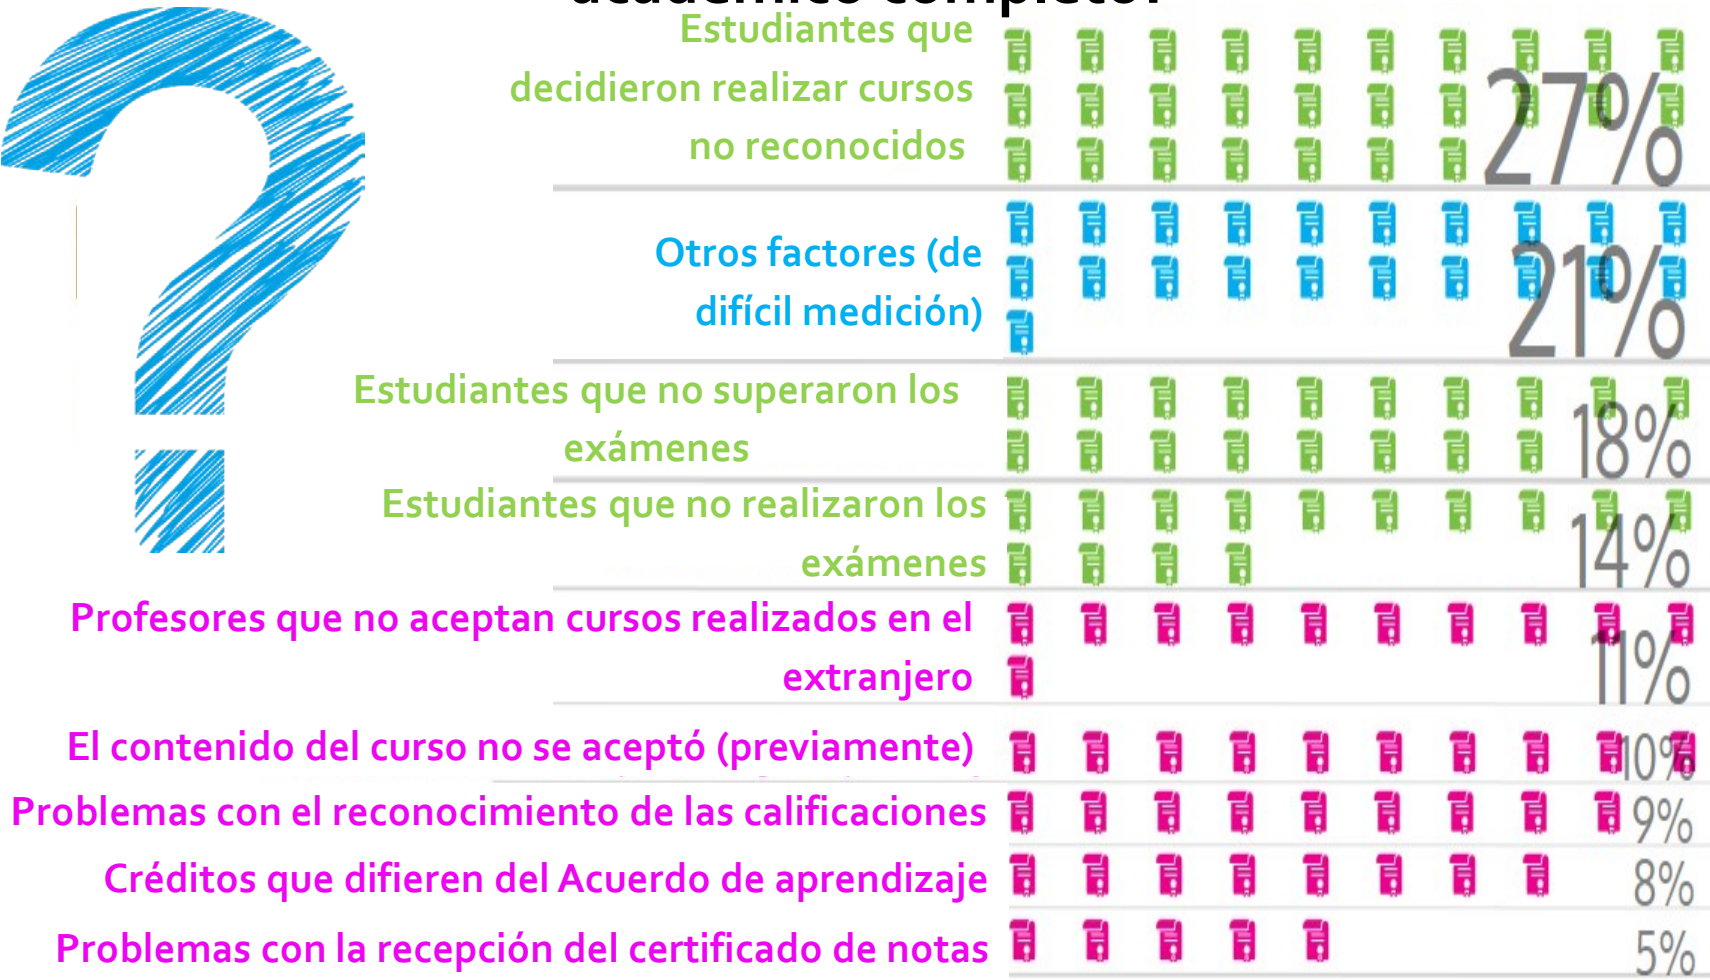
Estudiantes que decidieron realizar cursos no reconocidos 27%

Otros factores (de difícil medición) 21%

Estudiantes que no superaron los exámenes 18%

Estudiantes que no realizaron los exámenes 14%

Profesores que no aceptan cursos realizados en el extranjero 11%

El contenido del curso no se aceptó (previamente) 10%

Problemas con el reconocimiento de las calificaciones 9%

Créditos que difieren del Acuerdo de aprendizaje 8%

Problemas con la recepción del certificado de notas 5%